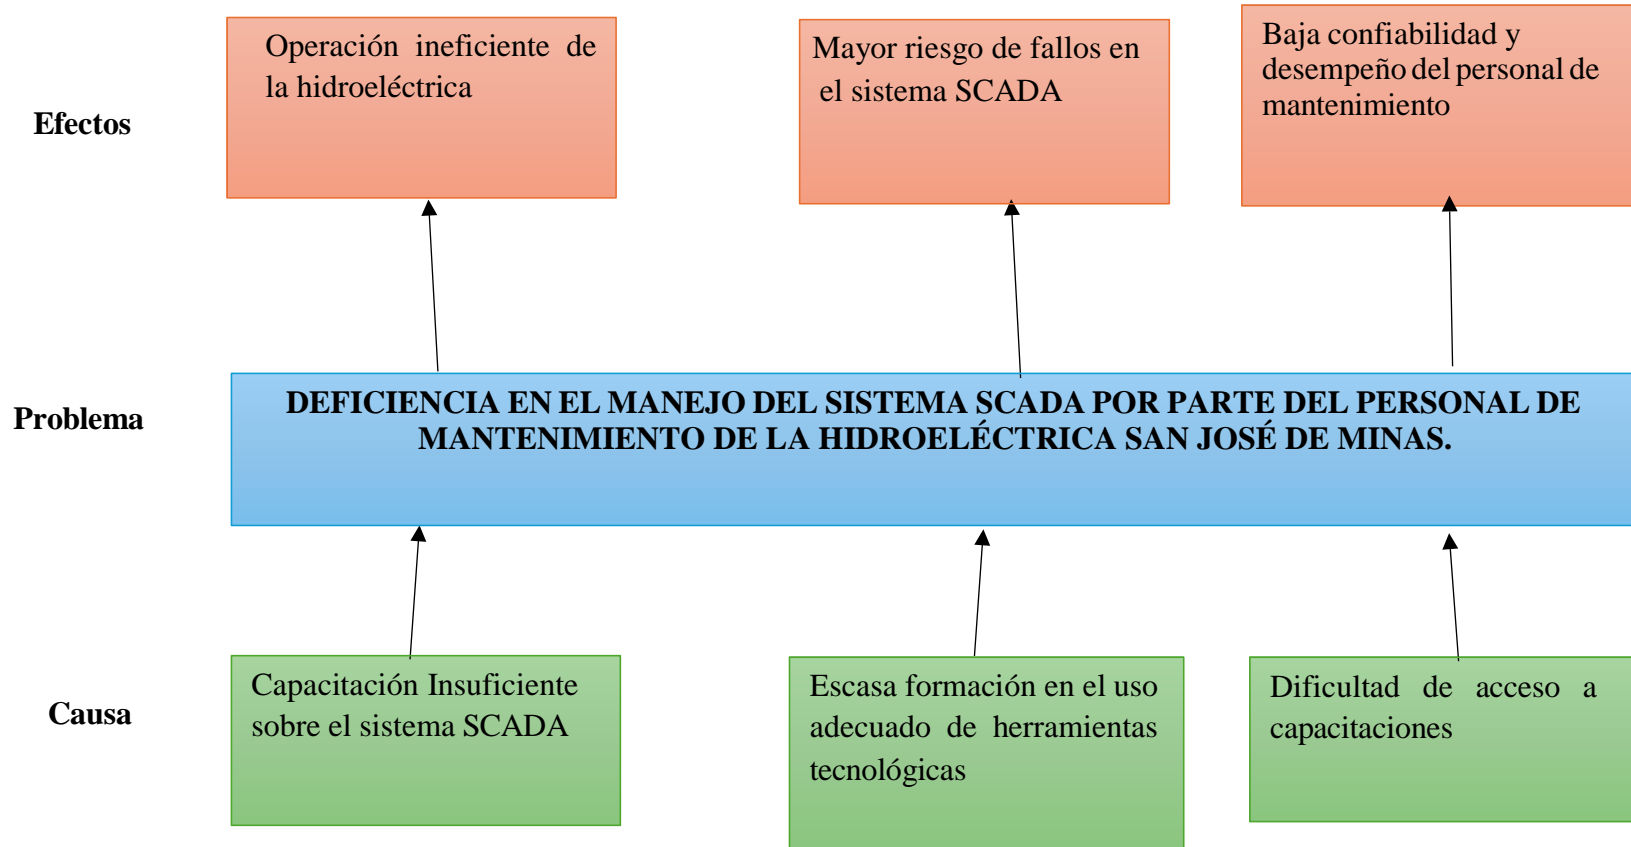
Efectos

Operación ineficiente de la hidroeléctrica

Mayor riesgo de fallos en el sistema SCADA

Baja confiabilidad y desempeño del personal de mantenimiento

Problema

DEFICIENCIA EN EL MANEJO DEL SISTEMA SCADA POR PARTE DEL PERSONAL DE MANTENIMIENTO DE LA HIDROELÉCTRICA SAN JOSÉ DE MINAS.

Causa

Capacitación Insuficiente sobre el sistema SCADA

Escasa formación en el uso adecuado de herramientas tecnológicas

Dificultad de acceso a capacitaciones